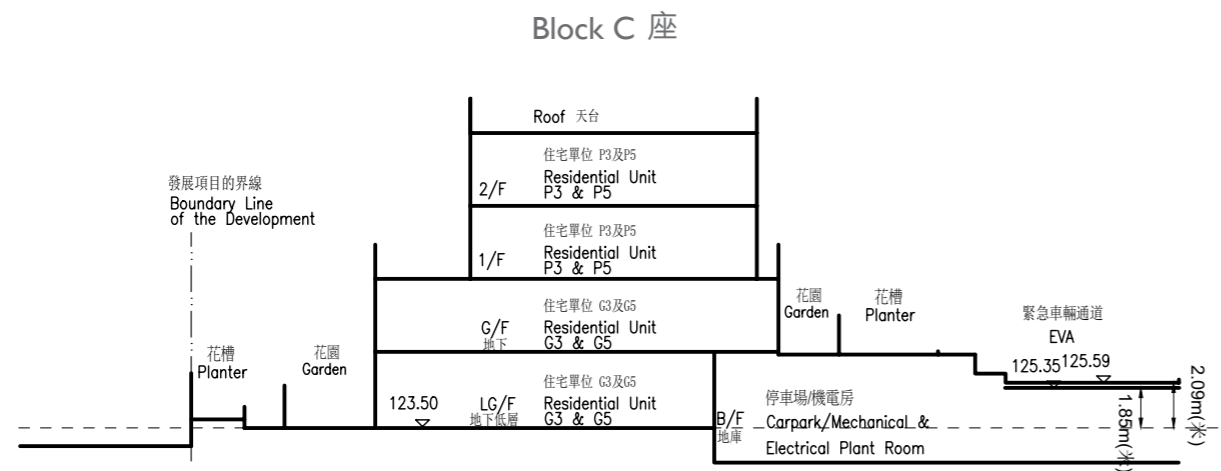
Block C 座

Roof 天台

住宅單位 P3及P5
2/F Residential Unit P3 & P5

住宅單位 P3及P5
1/F Residential Unit P3 & P5

發展項目的界線
Boundary Line of the Development

住宅單位 G3及G5
G/F 地下 Residential Unit G3 & G5

花園 Garden

花槽 Planter

緊急車輛通道 EVA

花槽 Planter

花園 Garden

125.35 125.59

2.09m(米)

住宅單位 G3及G5
123.50 LG/F 地下低層 Residential Unit G3 & G5

B/F 地庫

停車場/機電房
Carpark/Mechanical & Electrical Plant Room

1.85m(米)